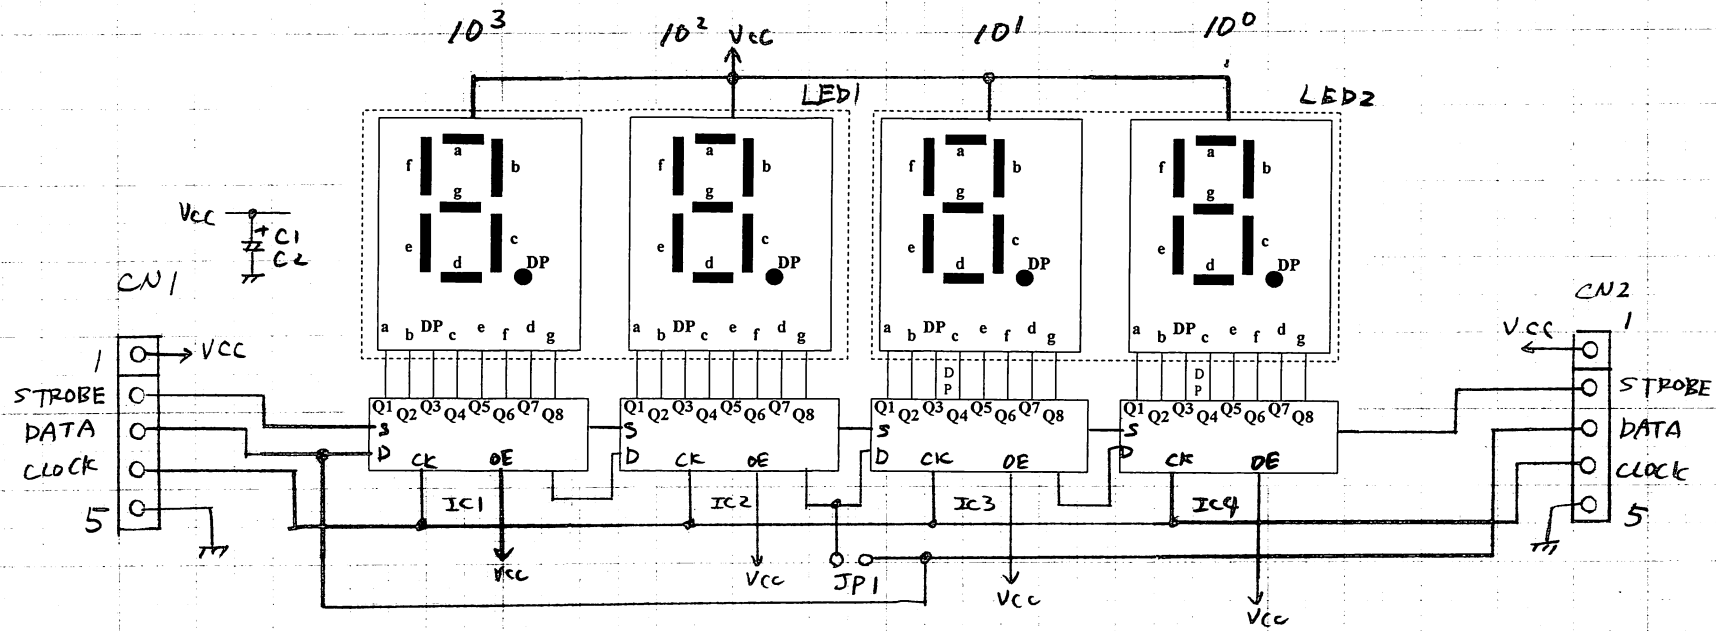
$10^3$ $10^2$ Vcc $10^1$ $10^0$

LED1 LED2

f a b g e c d DP
f a b g e c d DP
f a b g e c d DP
f a b g e c d DP

a b DP c e f d g
a b DP c e f d g
a b DP c e f d g
a b DP c e f d g

Vcc C1 C2

CN1
1 VCC
STROBE
DATA
CLOCK
5

DP DP

Q1 Q2 Q3 Q4 Q5 Q6 Q7 Q8
S
D CK OE
IC1

Q1 Q2 Q3 Q4 Q5 Q6 Q7 Q8
S
D CK OE
IC2

Q1 Q2 Q3 Q4 Q5 Q6 Q7 Q8
S
D CK OE
IC3

Q1 Q2 Q3 Q4 Q5 Q6 Q7 Q8
S
D CK OE
IC4

CN2
1 VCC
STROBE
DATA
CLOCK
5

Vcc Vcc JP1 Vcc Vcc